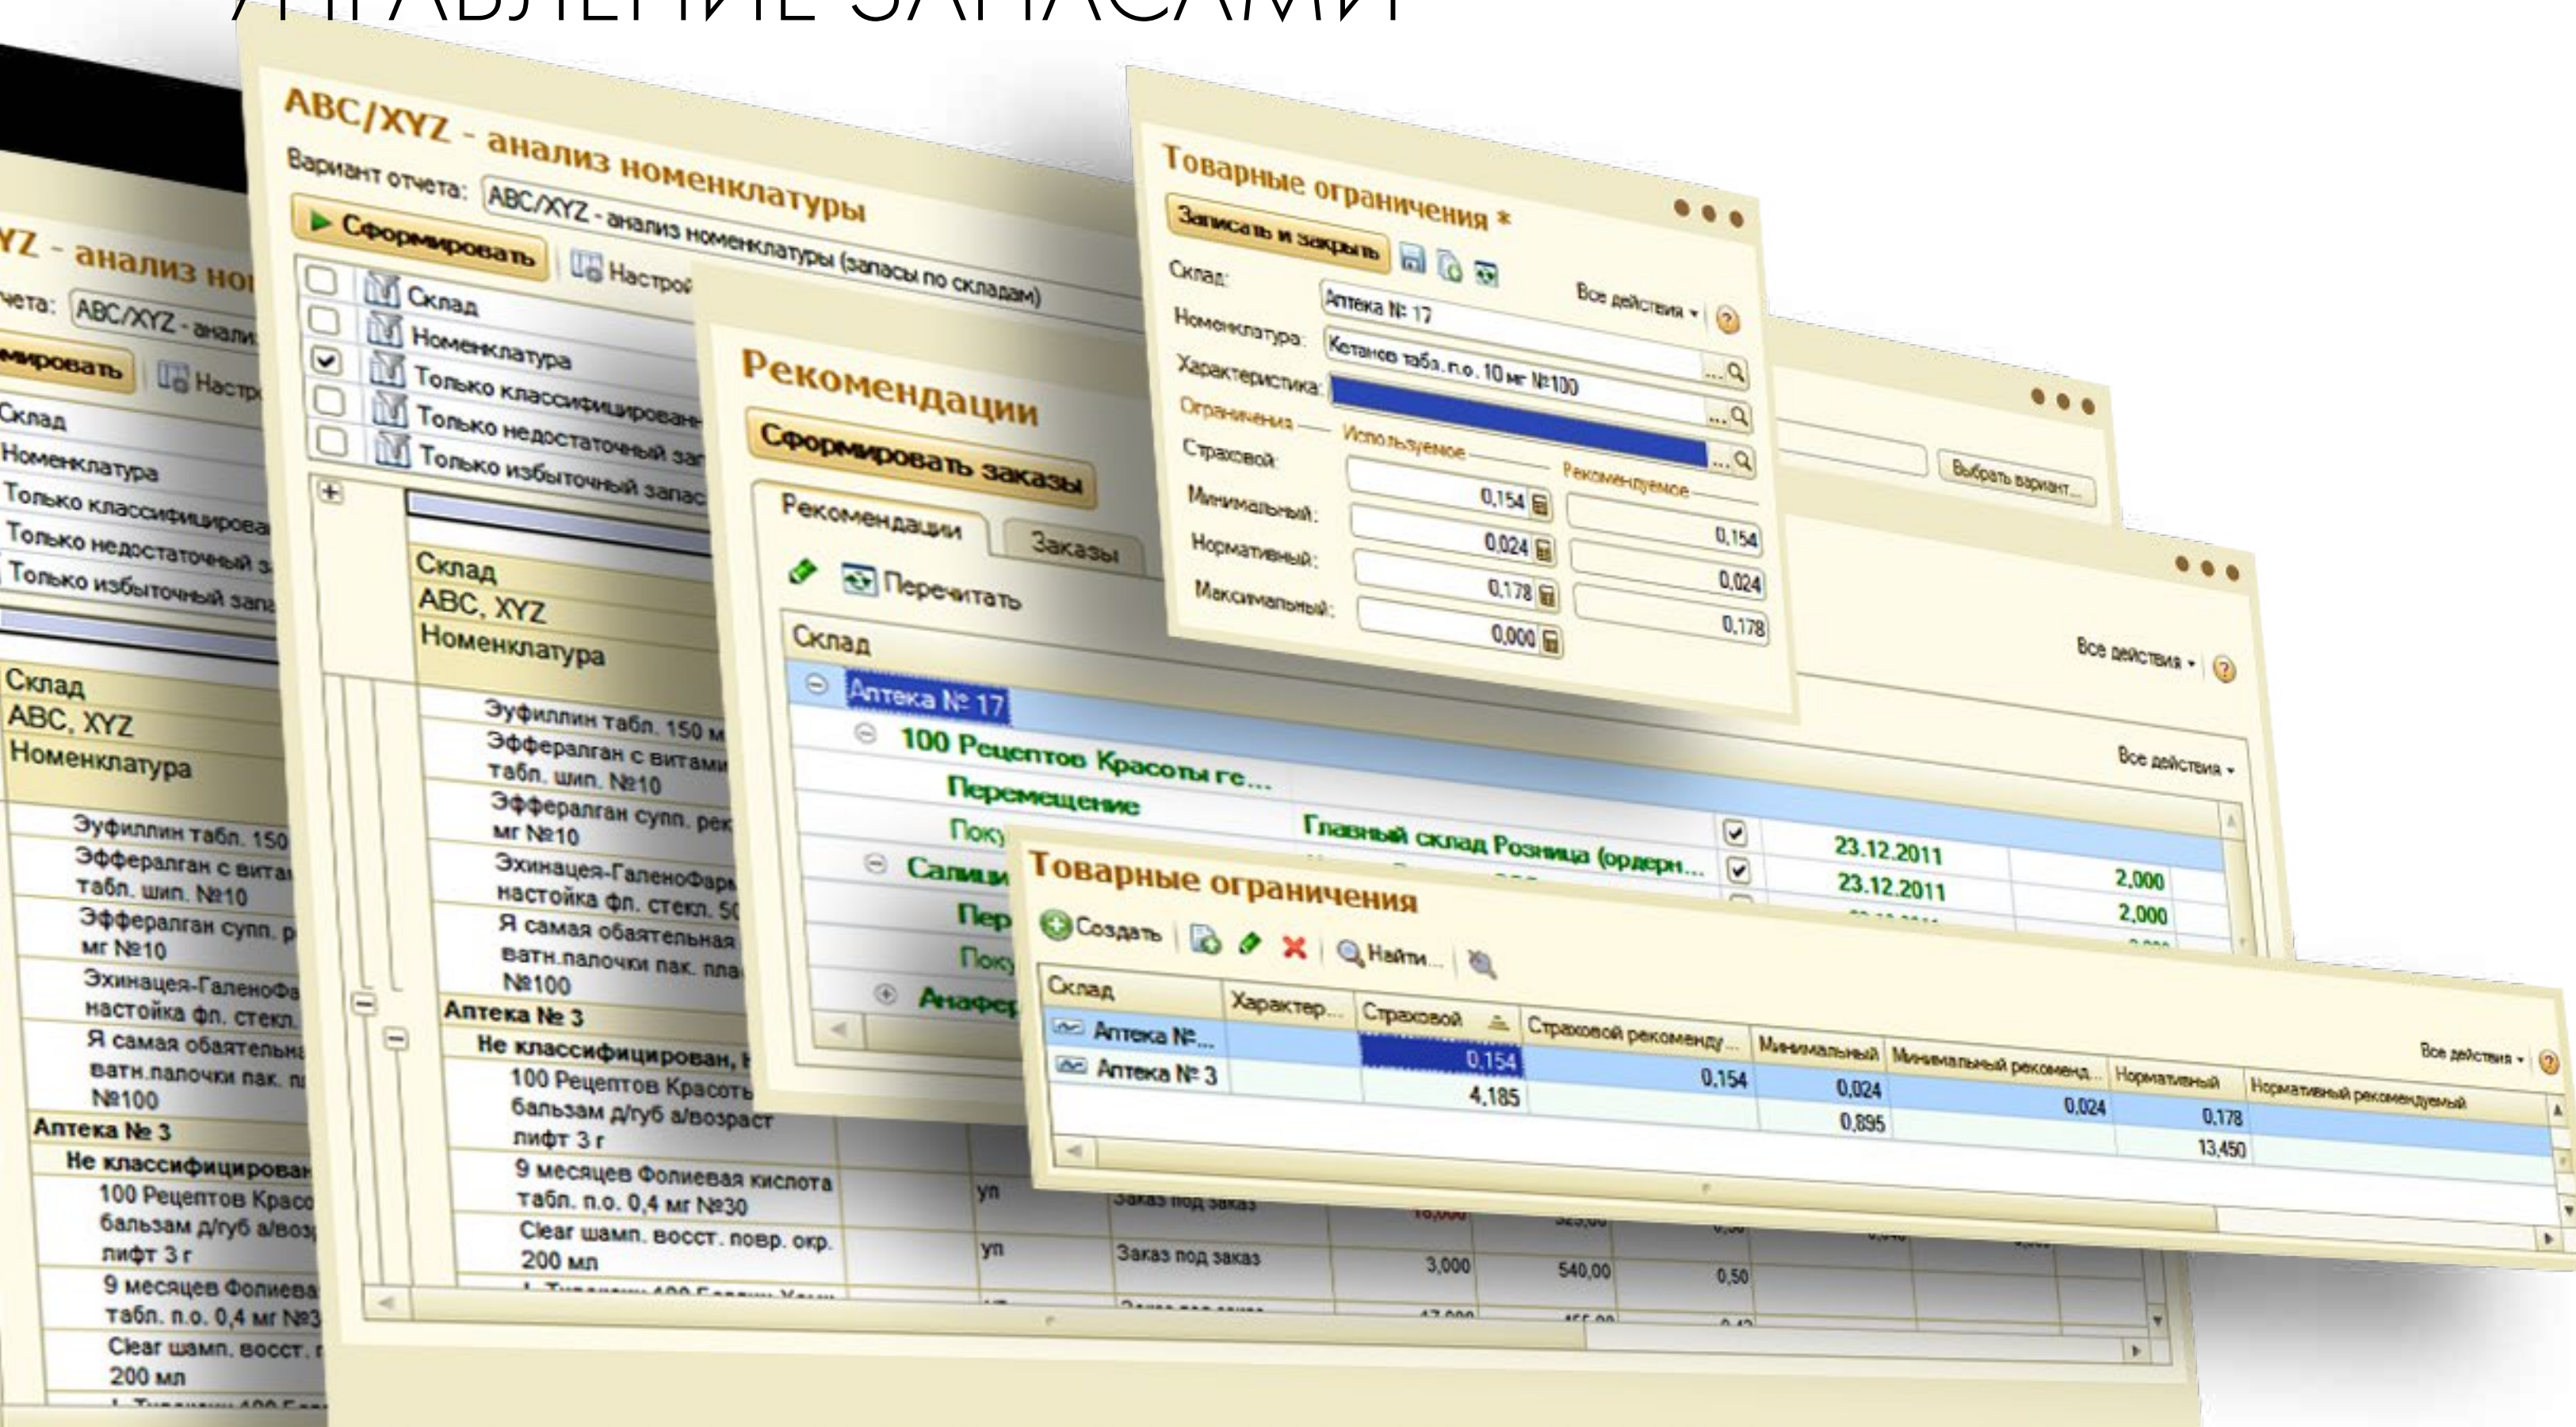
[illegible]

YZ - анализ но
чета: ABC/XYZ - анали
мировать Настр
Склад
Номенклатура
Только классифицирова
Только недостаточный з
Только избыточный запа
Склад
ABC, XYZ
Номенклатура
Эуфиллин табл. 150
Эффералган с вита
табл. шип. №10
Эффералган супп. р
мг №10
Эхинацея-ГаленоФа
настойка фл. стекл.
Я самая обаятельна
ватн.палочки пак. п
№100
Аптека № 3
Не классифицирован
100 Рецептов Красо
бальзам д/губ а/воз
лифт 3 г
9 месяцев Фолиева
табл. п.о. 0,4 мг №3
Clear шамп. восст.
200 мл

ABC/XYZ - анализ номенклатуры
Вариант отчета: ABC/XYZ - анализ номенклатуры (запасы по складам)
Сформировать Настрой
Склад
Номенклатура
Только классифицирован
Только недостаточный за
Только избыточный запас
Склад
ABC, XYZ
Номенклатура
Эуфиллин табл. 150 м
Эффералган с витами
табл. шип. №10
Эффералган супп. рек
мг №10
Эхинацея-ГаленоФарм
настойка фл. стекл. 50
Я самая обаятельная
ватн.палочки пак. пла
№100
Аптека № 3
Не классифицирован, 
100 Рецептов Красоты
бальзам д/губ а/возраст
лифт 3 г
9 месяцев Фолиевая кислота
табл. п.о. 0,4 мг №30
Clear шамп. восст. повр. окр.
200 мл
уп
уп
Заказ под заказ
Заказ под заказ
3,000
540,00
0,50

Рекомендации
Сформировать заказы
Рекомендации
Заказы
Перечитать
Склад
Аптека № 17
100 Рецептов Красоты ге...
Перемещение
Поку
Главный склад Розница (ордерн...
23.12.2011
2,000
Салици
23.12.2011
2,000
Пер
Поку
Анафер

Товарные ограничения *
Записать и закрыть
Все действия
Склад: Аптека № 17
Номенклатура: Кетанов табл. п.о. 10 мг №100
Характеристика:
Ограничения
Используемое
Рекомендуемое
Страховой: 0,154
Минимальный: 0,024
Нормативный: 0,178
Максимальный: 0,000
0,154
0,024
0,178

Выбрать вариант...
Все действия
Все действия

Товарные ограничения
Создать
Найти...
Все действия

| Склад | Характер... | Страховой | Страховой рекоменду... | Минимальный | Минимальный рекоменд... | Нормативный | Нормативный рекомендуемый |
|---|---|---|---|---|---|---|---|
| Аптека №... | | 0,154 | 0,154 | 0,024 | 0,024 | 0,178 | |
| Аптека № 3 | | 4,185 | | 0,895 | | 13,450 | |